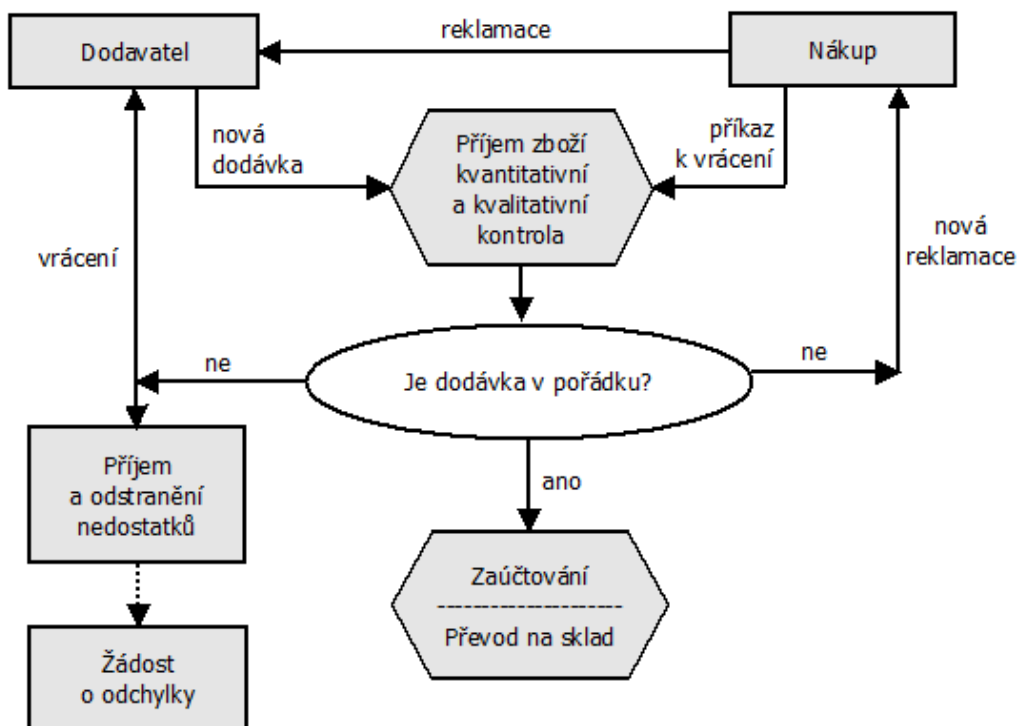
Dodavatel

reklamace

Nákup

nová dodávka

Příjem zboží kvantitativní a kvalitativní kontrola

příkaz k vrácení

vrácení

nová reklamace

ne

Je dodávka v pořádku?

ne

Příjem a odstranění nedostatků

ano

Zaúčtování
--------------------
Převod na sklad

Žádost o odchylky